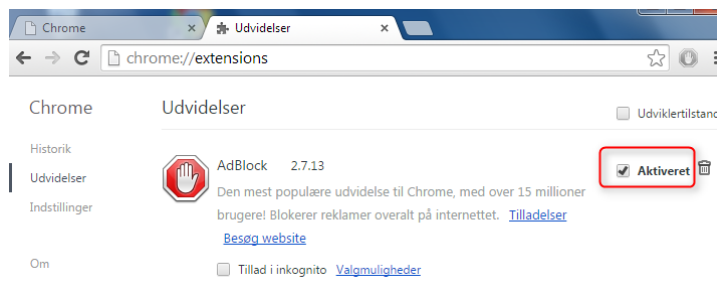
Chrome

Udvidelser

chrome://extensions

Chrome

Historik

Udvidelser

Indstillinger

Om

Udvidelser

Udviklertilstand

AdBlock 2.7.13

Den mest populære udvidelse til Chrome, med over 15 millioner brugere! Blokerer reklamer overalt på internettet. Tilladelser

Besøg website

Tillad i inkognito Valgmuligheder

Aktiveret